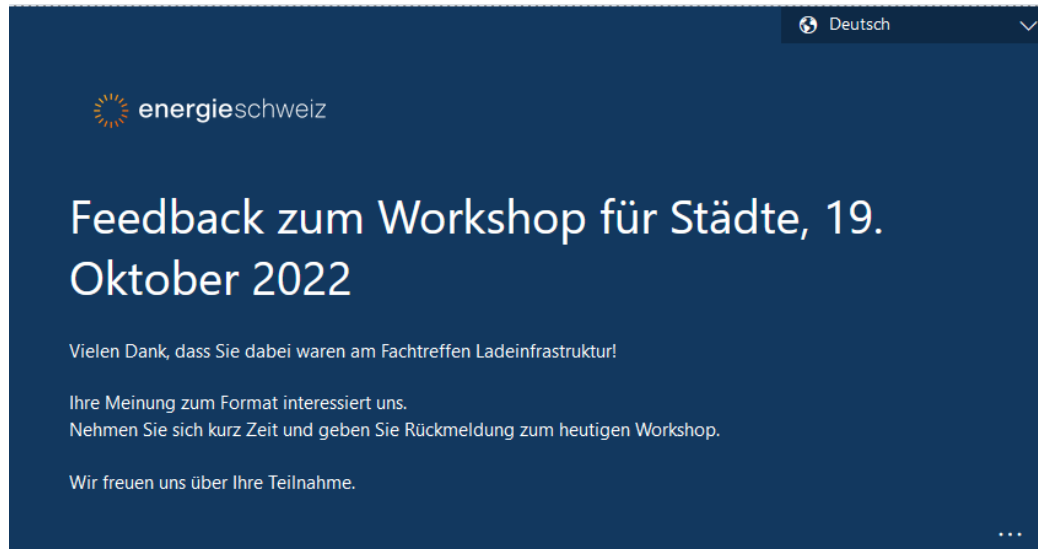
Deutsch

energieschweiz

Feedback zum Workshop für Städte, 19. Oktober 2022

Vielen Dank, dass Sie dabei waren am Fachtreffen Ladeinfrastruktur!

Ihre Meinung zum Format interessiert uns.
Nehmen Sie sich kurz Zeit und geben Sie Rückmeldung zum heutigen Workshop.

Wir freuen uns über Ihre Teilnahme.

...